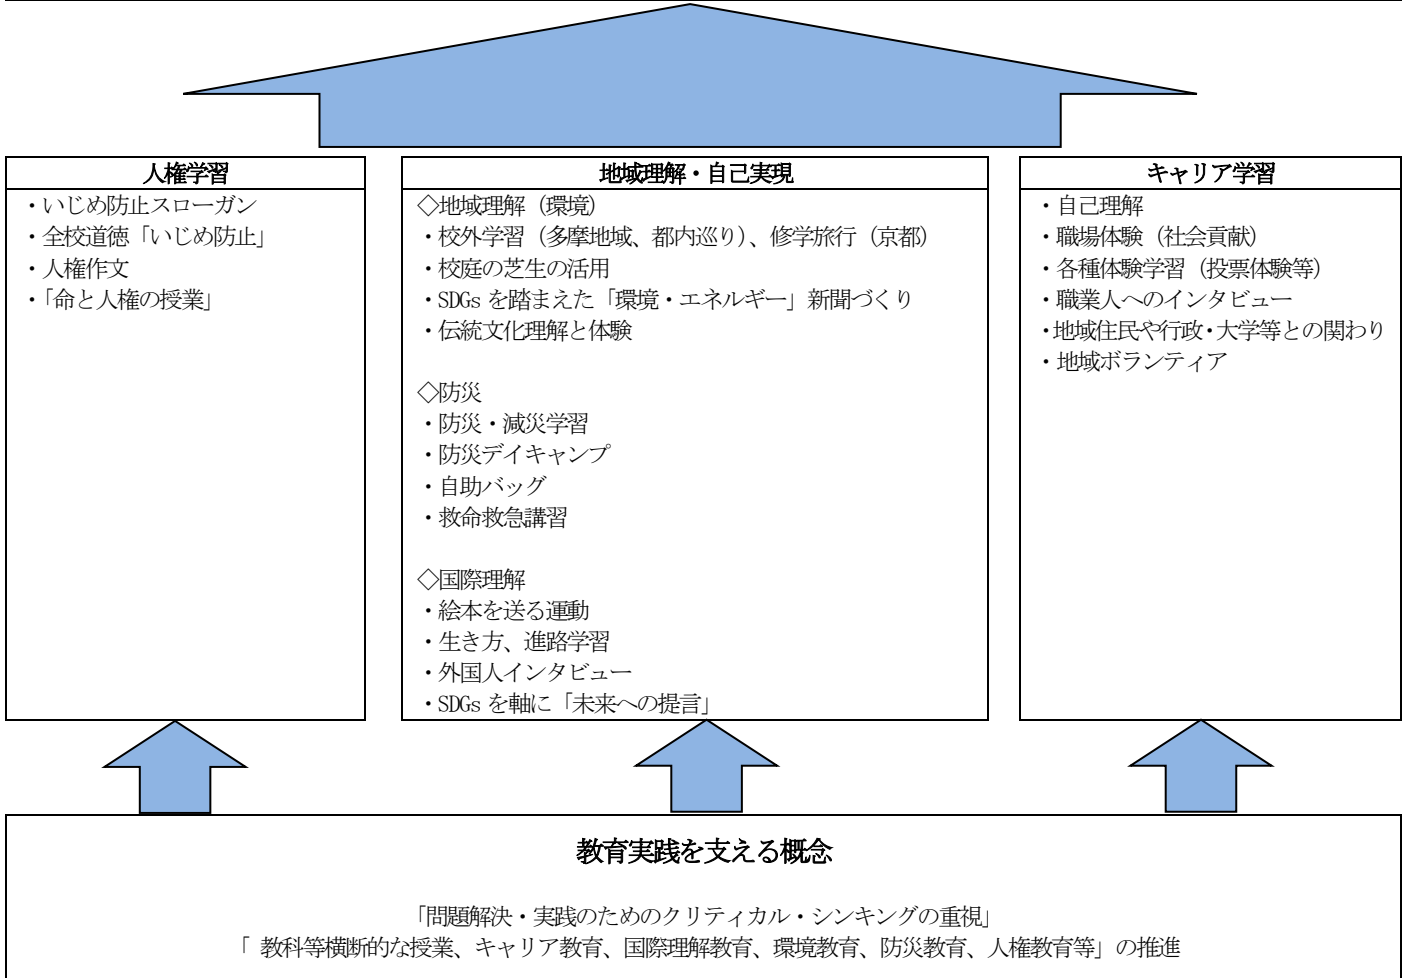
人権学習
・いじめ防止スローガン
・全校道徳「いじめ防止」
・人権作文
・「命と人権の授業」

地域理解・自己実現
◇地域理解（環境）
・校外学習（多摩地域、都内巡り）、修学旅行（京都）
・校庭の芝生の活用
・SDGs を踏まえた「環境・エネルギー」新聞づくり
・伝統文化理解と体験

◇防災
・防災・減災学習
・防災デイキャンプ
・自助バッグ
・救命救急講習

◇国際理解
・絵本を送る運動
・生き方、進路学習
・外国人インタビュー
・SDGs を軸に「未来への提言」

キャリア学習
・自己理解
・職場体験（社会貢献）
・各種体験学習（投票体験等）
・職業人へのインタビュー
・地域住民や行政・大学等との関わり
・地域ボランティア

教育実践を支える概念

「問題解決・実践のためのクリティカル・シンキングの重視」
「 教科等横断的な授業、キャリア教育、国際理解教育、環境教育、防災教育、人権教育等」の推進